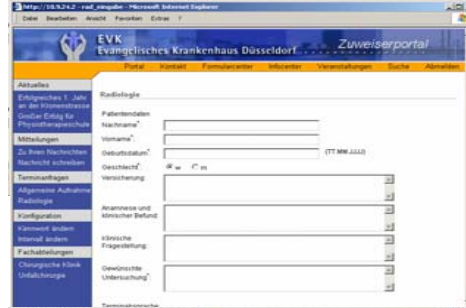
http://10.9.24.2 - rad_eingabe - Microsoft Internet Explorer
Datei Bearbeiten Ansicht Favoriten Extras ?

EVK
Evangelisches Krankenhaus Düsseldorf
Zuweiserportal

Portal Kontakt Formularcenter Infocenter Veranstaltungen Suche Abmelden

Aktuelles
Erfolgreiches 1. Jahr an der Kirchfeldstraße
Großer Erfolg für Physiotherapieschule
Mitteilungen
Zu Ihren Nachrichten
Nachricht schreiben
Terminanfragen
Allgemeine Aufnahme
Radiologie
Konfiguration
Kennwort ändern
Internet ändern
Fachabteilungen
Chirurgische Klinik
Unfallchirurgie

Radiologie

Patientendaten
Nachname*
Vorname*
Geburtsdatum* (TT.MM.JJJJ)
Geschlecht* w m
Versicherung
Anamnese und klinischer Befund
Klinische Fragestellung
Gewünschte Untersuchung*
Terminabsprache